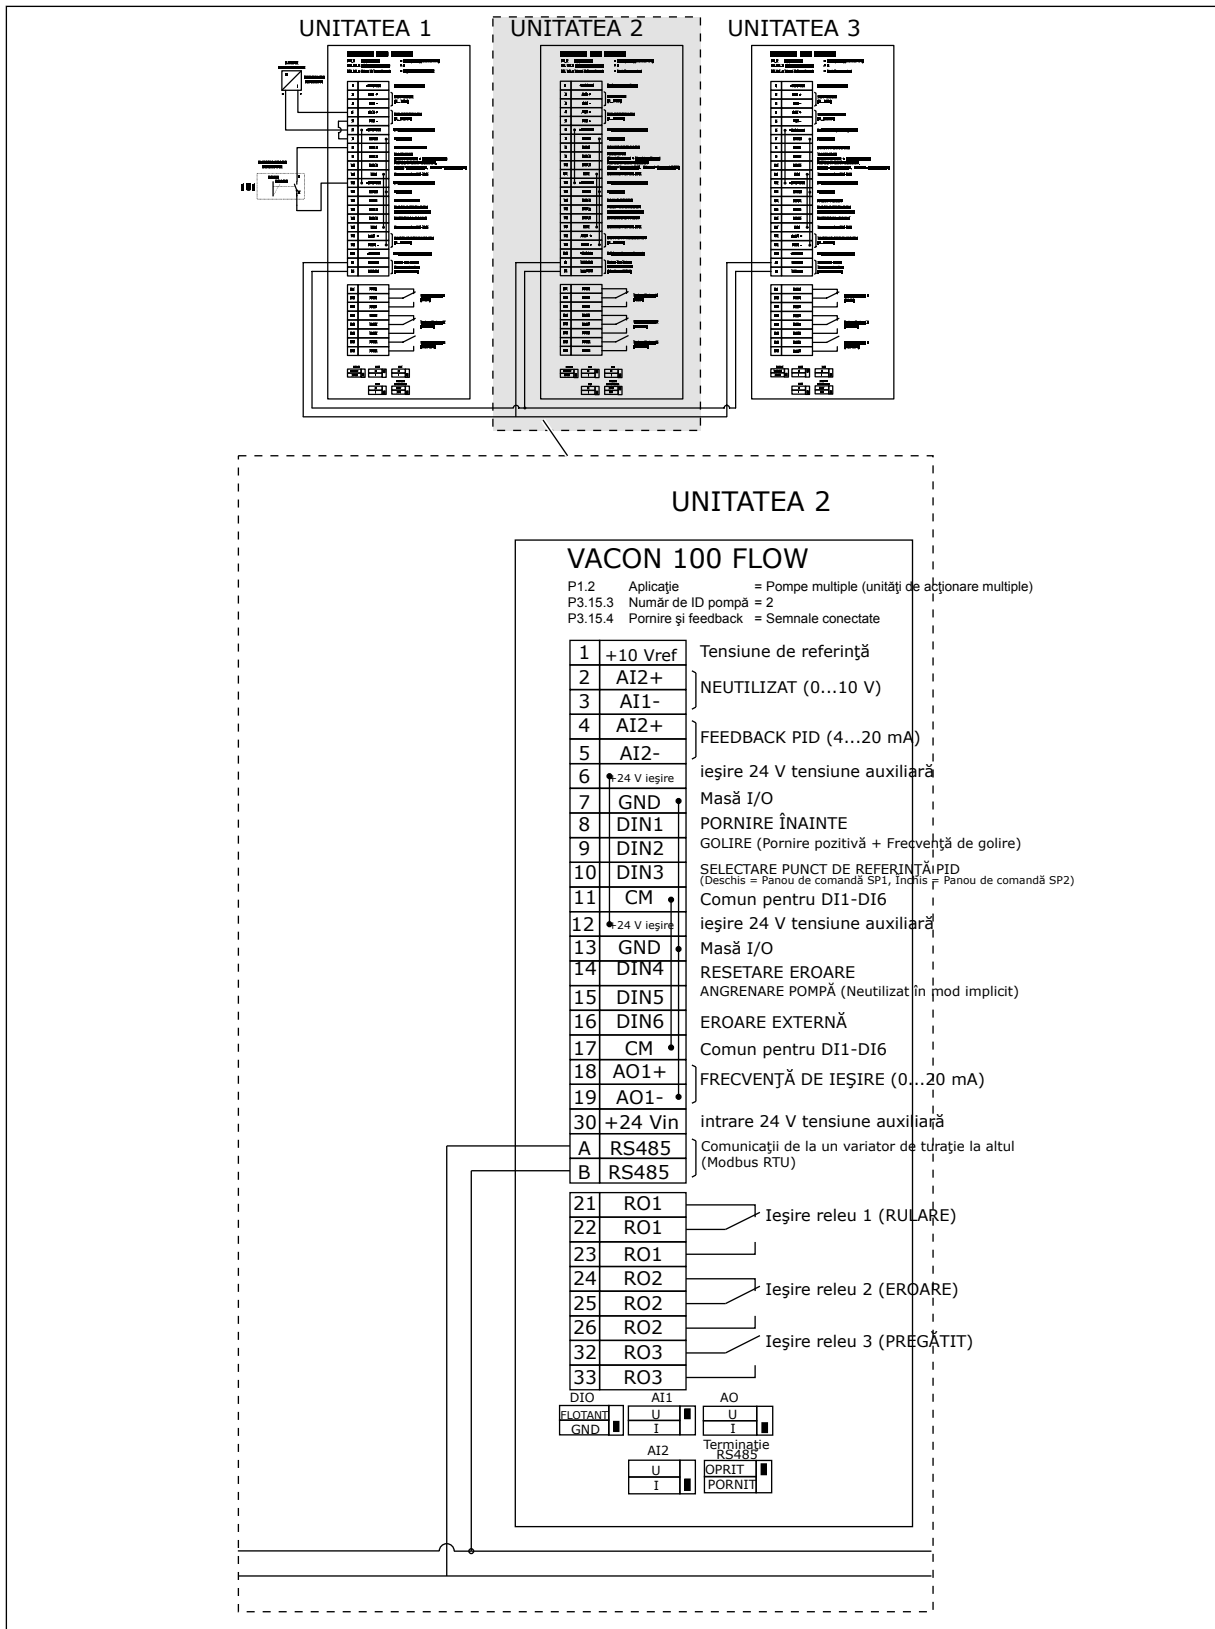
UNITATEA 1
UNITATEA 2
UNITATEA 3

UNITATEA 2

VACON 100 FLOW
P1.2 Aplicaţie = Pompe multiple (unităţi de acţionare multiple)
P3.15.3 Număr de ID pompă = 2
P3.15.4 Pornire şi feedback = Semnale conectate

| | | |
|---|---|---|
| 1 | +10 Vref | Tensiune de referinţă |
| 2 | AI2+ | NEUTILIZAT (0...10 V) |
| 3 | AI1- | |
| 4 | AI2+ | FEEDBACK PID (4...20 mA) |
| 5 | AI2- | |
| 6 | +24 V ieşire | ieşire 24 V tensiune auxiliară |
| 7 | GND | Masă I/O |
| 8 | DIN1 | PORNIRE ÎNAINTE |
| 9 | DIN2 | GOLIRE (Pornire pozitivă + Frecvenţă de golire) |
| 10 | DIN3 | SELECTARE PUNCT DE REFERINŢĂ PID (Deschis = Panou de comandă SP1, Închis = Panou de comandă SP2) |
| 11 | CM | Comun pentru DI1-DI6 |
| 12 | +24 V ieşire | ieşire 24 V tensiune auxiliară |
| 13 | GND | Masă I/O |
| 14 | DIN4 | RESETARE EROARE |
| 15 | DIN5 | ANGRENARE POMPĂ (Neutilizat în mod implicit) |
| 16 | DIN6 | EROARE EXTERNĂ |
| 17 | CM | Comun pentru DI1-DI6 |
| 18 | AO1+ | FRECVENŢĂ DE IEŞIRE (0...20 mA) |
| 19 | AO1- | |
| 30 | +24 Vin | intrare 24 V tensiune auxiliară |
| A | RS485 | Comunicaţii de la un variator de turaţie la altul (Modbus RTU) |
| B | RS485 | |
| 21 | RO1 | Ieşire releu 1 (RULARE) |
| 22 | RO1 | |
| 23 | RO1 | |
| 24 | RO2 | Ieşire releu 2 (EROARE) |
| 25 | RO2 | |
| 26 | RO2 | |
| 32 | RO3 | Ieşire releu 3 (PREGĂTIT) |
| 33 | RO3 | |

DIO
FLOTANT
GND
AI1
U
I
AO
U
I
AI2
U
I
Terminaţie RS485
OPRIT
PORNIT